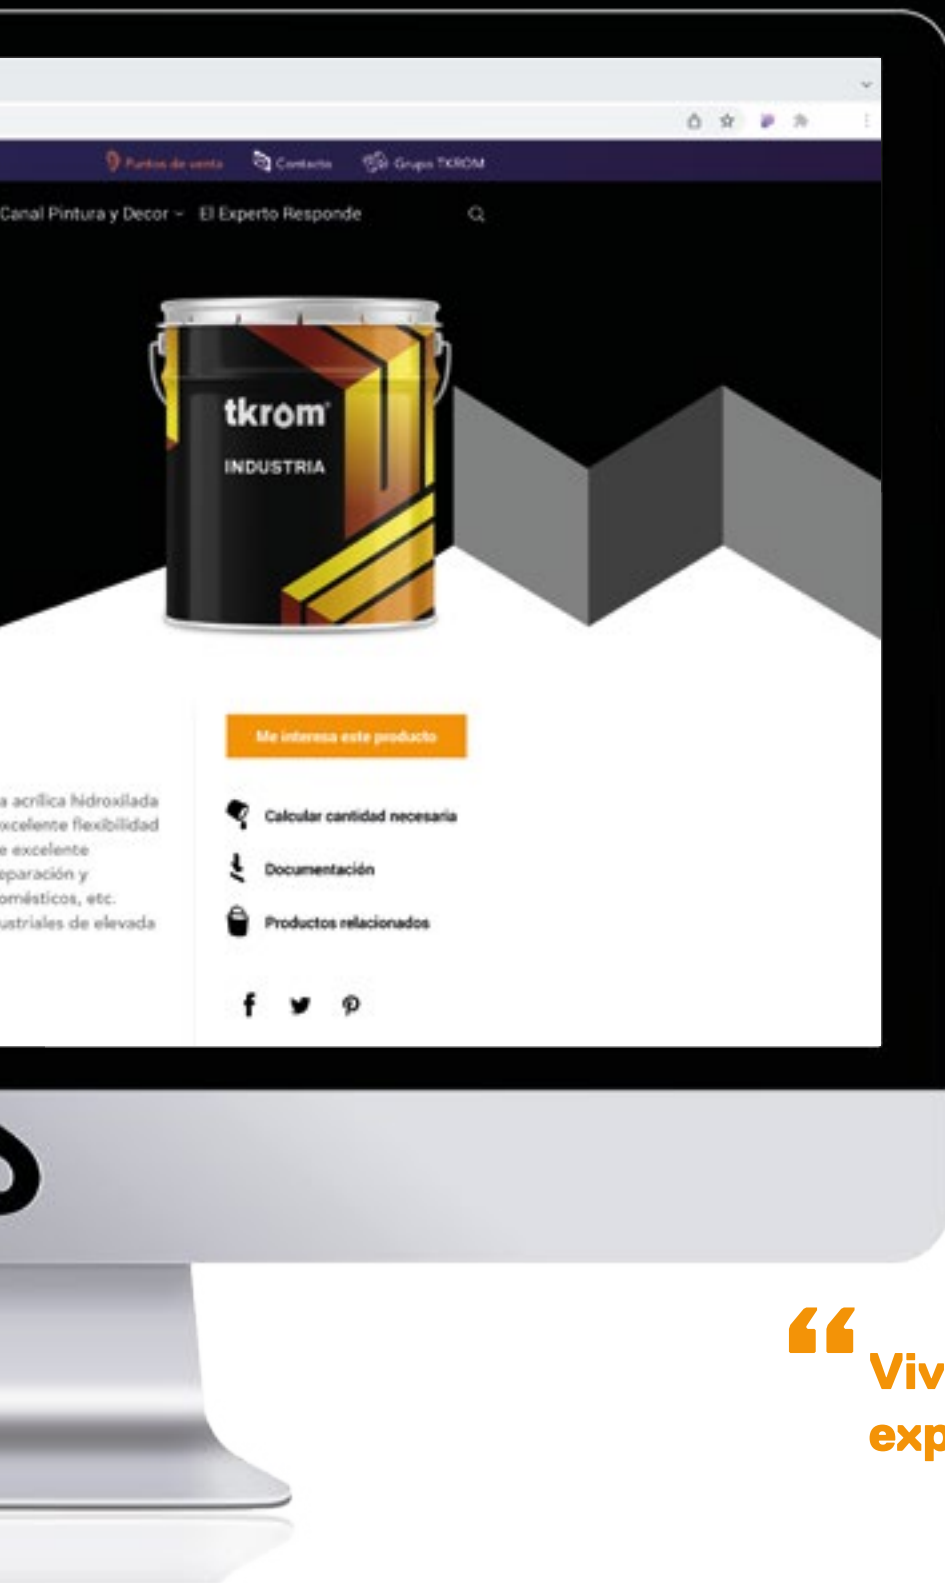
Puntos de venta Contacto Grupo TKROM

Canal Pintura y Decor El Experto Responde

tkrom

INDUSTRIA

Me interesa este producto

a acrílica hidroxilada
xcelente flexibilidad
e excelente
eparación y
omésticos, etc.
ustriales de elevada

Calcular cantidad necesaria

Documentación

Productos relacionados

“ Viv
exp